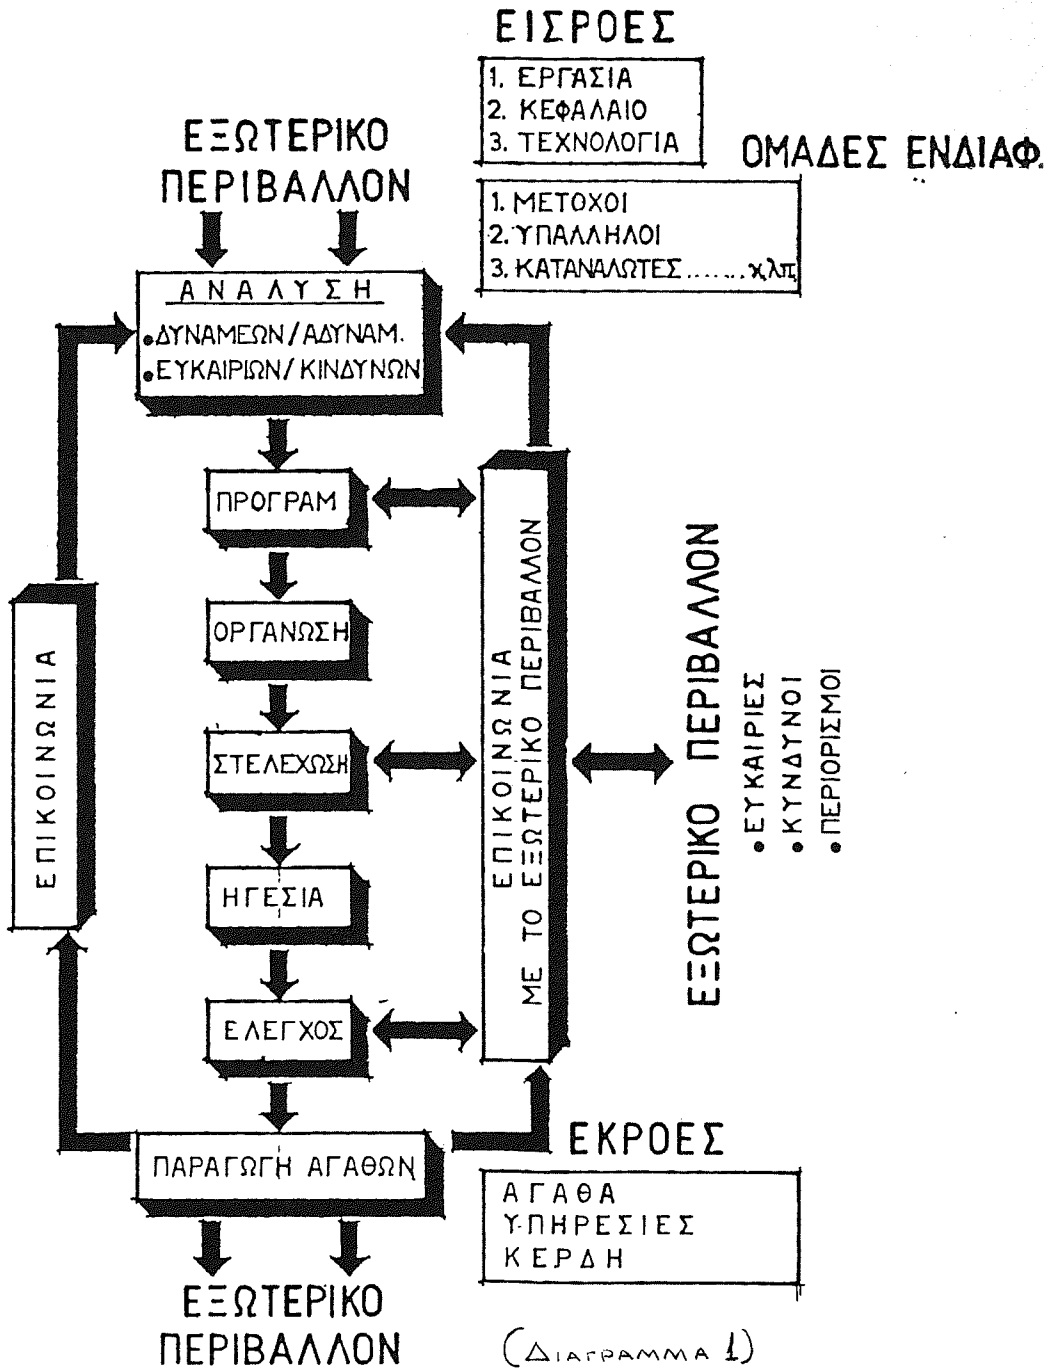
ΕΙΣΡΟΕΣ

1. ΕΡΓΑΣΙΑ
2. ΚΕΦΑΛΑΙΟ
3. ΤΕΧΝΟΛΟΓΙΑ

ΕΞΩΤΕΡΙΚΟ ΠΕΡΙΒΑΛΛΟΝ

ΟΜΑΔΕΣ ΕΝΔΙΑΦ.

1. ΜΕΤΟΧΟΙ
2. ΥΠΑΛΛΗΛΟΙ
3. ΚΑΤΑΝΑΛΩΤΕΣ.......χλπ

ΑΝΑΛΥΣΗ
• ΔΥΝΑΜΕΩΝ / ΑΔΥΝΑΜ.
• ΕΥΚΑΙΡΙΩΝ / ΚΙΝΔΥΝΩΝ

ΠΡΟΓΡΑΜ

ΟΡΓΑΝΩΣΗ

ΣΤΕΛΕΧΩΣΗ

ΗΓΕΣΙΑ

ΕΛΕΓΧΟΣ

ΕΠΙΚΟΙΝΩΝΙΑ

ΕΠΙΚΟΙΝΩΝΙΑ ΜΕ ΤΟ ΕΞΩΤΕΡΙΚΟ ΠΕΡΙΒΑΛΛΟΝ

ΕΞΩΤΕΡΙΚΟ ΠΕΡΙΒΑΛΛΟΝ
• ΕΥΚΑΙΡΙΕΣ
• ΚΙΝΔΥΝΟΙ
• ΠΕΡΙΟΡΙΣΜΟΙ

ΠΑΡΑΓΩΓΗ ΑΓΑΘΩΝ

ΕΚΡΟΕΣ

ΑΓΑΘΑ
ΥΠΗΡΕΣΙΕΣ
ΚΕΡΔΗ

ΕΞΩΤΕΡΙΚΟ ΠΕΡΙΒΑΛΛΟΝ

(ΔΙΑΓΡΑΜΜΑ 1)